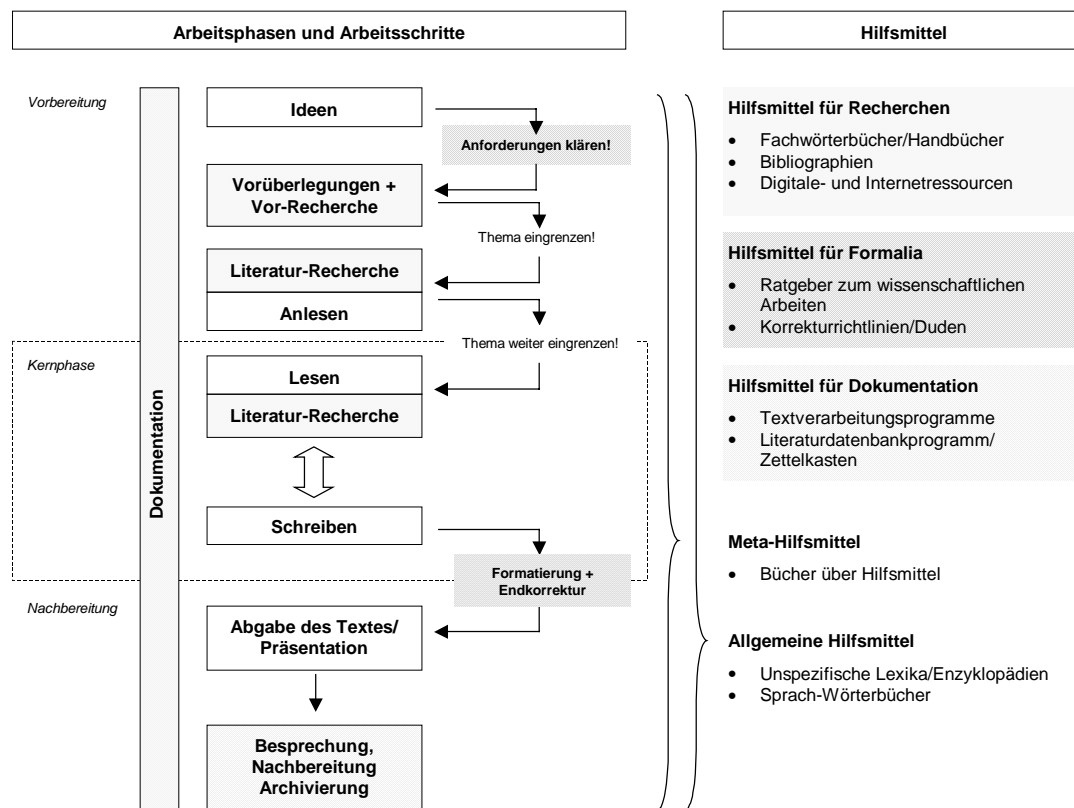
Arbeitsphasen und Arbeitsschritte

Hilfsmittel

Vorbereitung

Ideen

Anforderungen klären!

Vorüberlegungen + Vor-Recherche

Thema eingrenzen!

Literatur-Recherche

Anlesen

Thema weiter eingrenzen!

Kernphase

Lesen

Literatur-Recherche

Schreiben

Formatierung + Endkorrektur

Nachbereitung

Abgabe des Textes/ Präsentation

Besprechung, Nachbereitung Archivierung

Dokumentation

Hilfsmittel für Recherchen

- Fachwörterbücher/Handbücher
- Bibliographien
- Digitale- und Internetressourcen

Hilfsmittel für Formalia

- Ratgeber zum wissenschaftlichen Arbeiten
- Korrekturrichtlinien/Duden

Hilfsmittel für Dokumentation

- Textverarbeitungsprogramme
- Literaturdatenbankprogramm/ Zettelkasten

Meta-Hilfsmittel

- Bücher über Hilfsmittel

Allgemeine Hilfsmittel

- Unspezifische Lexika/Enzyklopädien
- Sprach-Wörterbücher